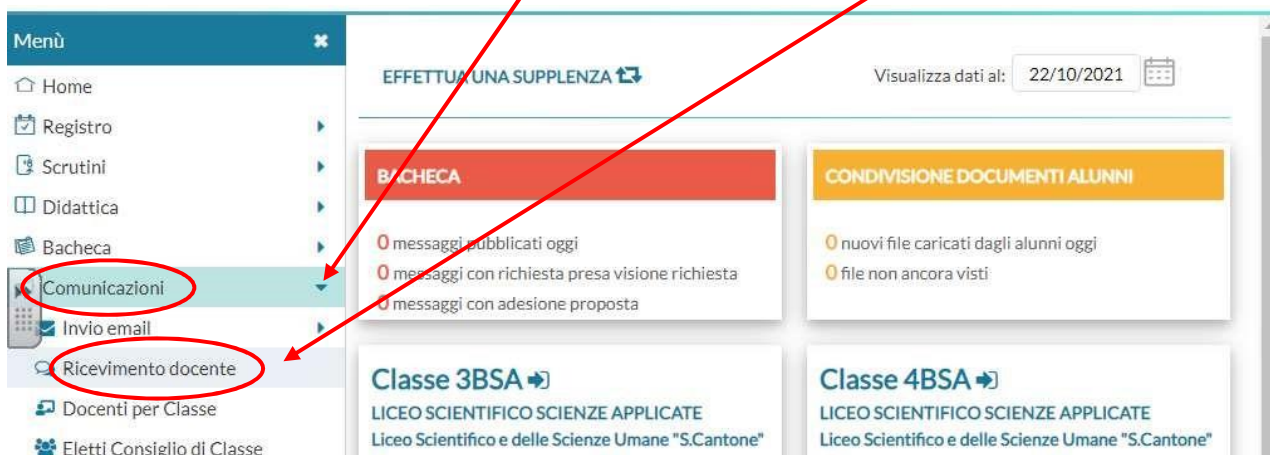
Menù
Home
Registro
Scrutini
Didattica
Bacheca
Comunicazioni
Invio email
Ricevimento docente
Docenti per Classe
Eletti Consiglio di Classe

EFFETTUA UNA SUPPLENZA

Visualizza dati al: 22/10/2021

BACHECA
0 messaggi pubblicati oggi
0 messaggi con richiesta presa visione richiesta
0 messaggi con adesione proposta

CONDIVISIONE DOCUMENTI ALUNNI
0 nuovi file caricati dagli alunni oggi
0 file non ancora visti

Classe 3BSA
LICEO SCIENTIFICO SCIENZE APPLICATE
Liceo Scientifico e delle Scienze Umane "S.Cantone"

Classe 4BSA
LICEO SCIENTIFICO SCIENZE APPLICATE
Liceo Scientifico e delle Scienze Umane "S.Cantone"